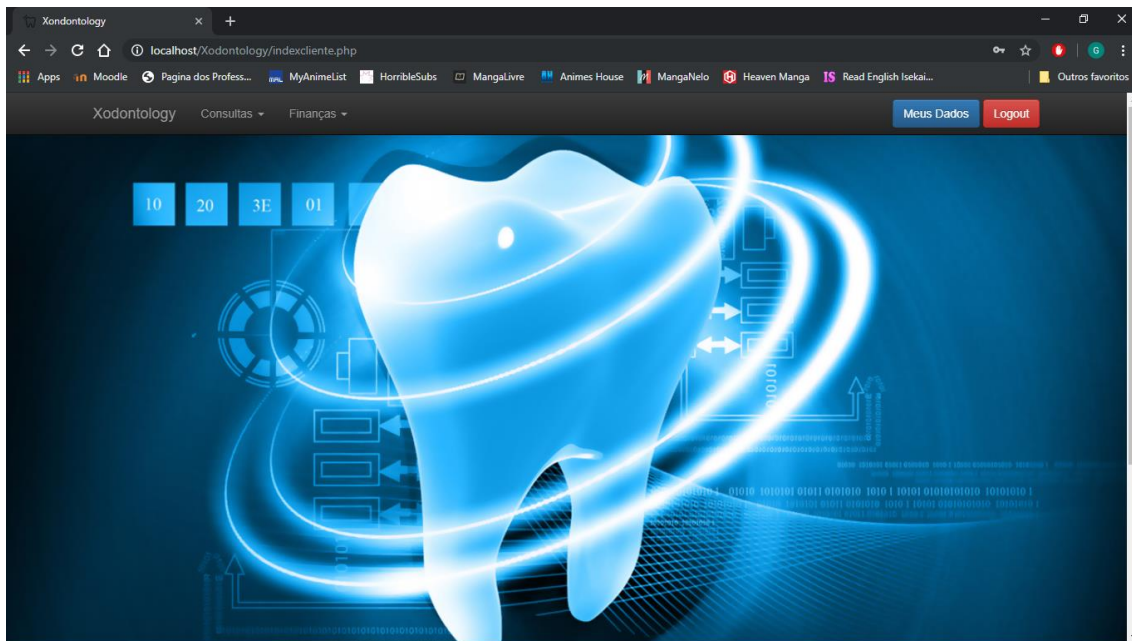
Xondontology × +

localhost/Xodontology/indexcliente.php

Apps Moodle Pagina dos Profess... MyAnimeList HorribleSubs MangaLivre Animes House MangaNelo Heaven Manga Read English Isekai... Outros favoritos

Xodontology Consultas Finanças Meus Dados Logout

10 20 3E 01

01010 1010101 01011 0101010 1010 1 10101 0101010101010 10101010 1